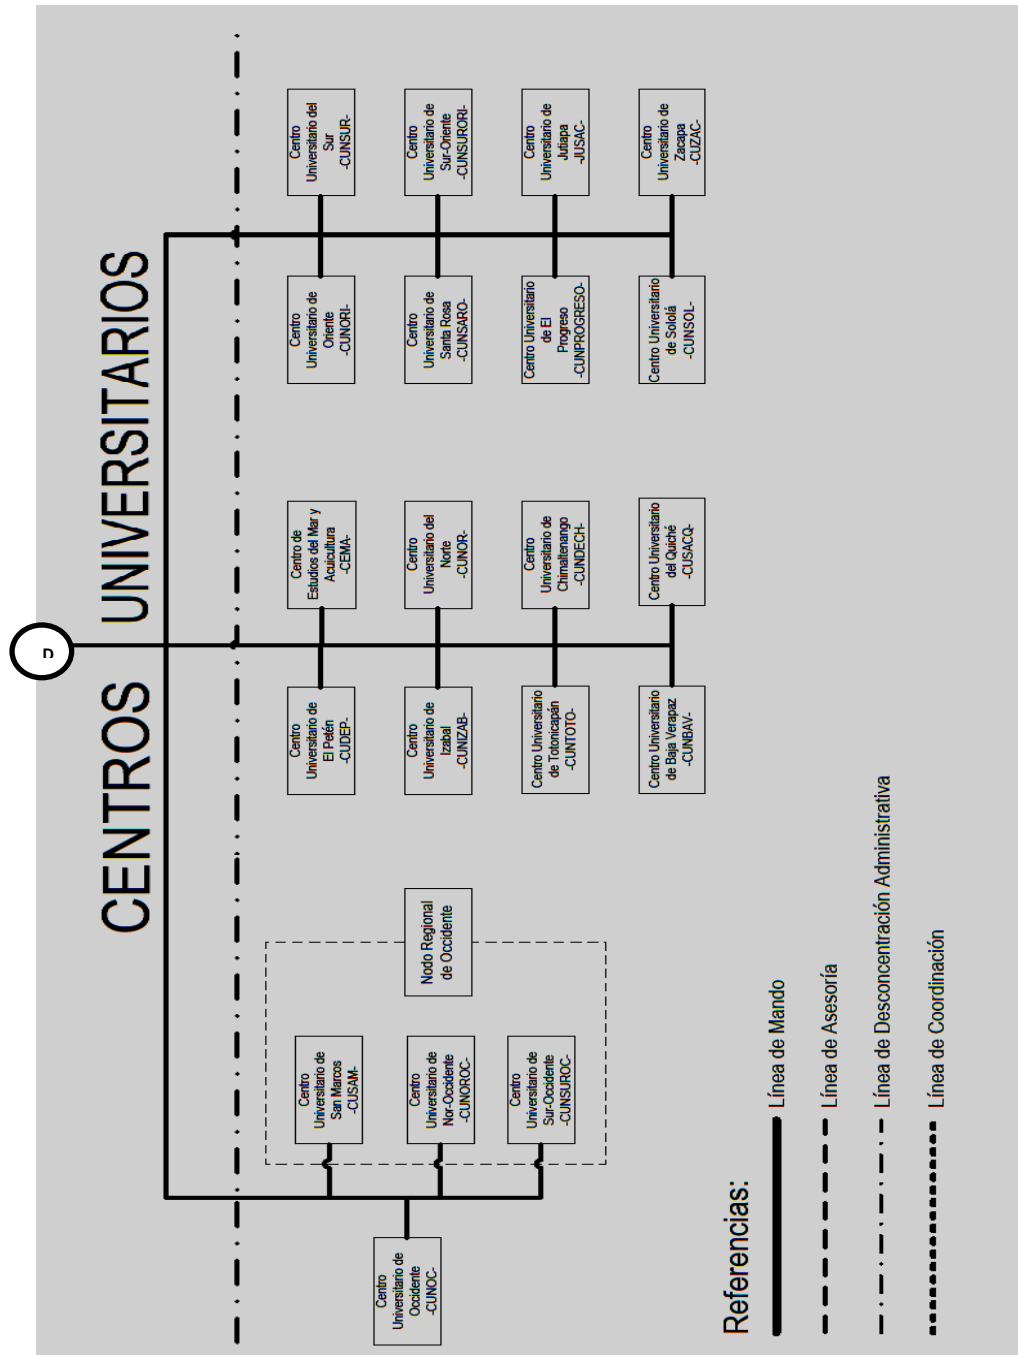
CENTROS UNIVERSITARIOS

D

Centro Universitario de El Petén -CUDEP-

Centro de Estudios del Mar y Acuicultura -CEMA-

Centro Universitario de Oriente -CUNORI-

Centro Universitario del Sur -CUNSUR-

Centro Universitario de Izabal -CUNIZAB-

Centro Universitario del Norte -CUNOR-

Centro Universitario de Santa Rosa -CUNSARO-

Centro Universitario de Sur-Oriente -CUNSURORI-

Centro Universitario de Totonicapán -CUNTOTO-

Centro Universitario de Chimaltenango -CUNDECH-

Centro Universitario de El Progreso -CUNPROGRESO-

Centro Universitario de Jutiapa -JUSAC-

Centro Universitario de Baja Verapaz -CUNBAV-

Centro Universitario del Quiché -CUSACQ-

Centro Universitario de Sololá -CUNSOL-

Centro Universitario de Zacapa -CUZAC-

Centro Universitario de Occidente -CUNOC-

Centro Universitario de San Marcos -CUSAM-

Centro Universitario de Nor-Occidente -CUNOROC-

Centro Universitario de Sur-Occidente -CUNSUROC-

Nodo Regional de Occidente

Referencias:

Línea de Mando

Línea de Asesoría

Línea de Desconcentración Administrativa

Línea de Coordinación